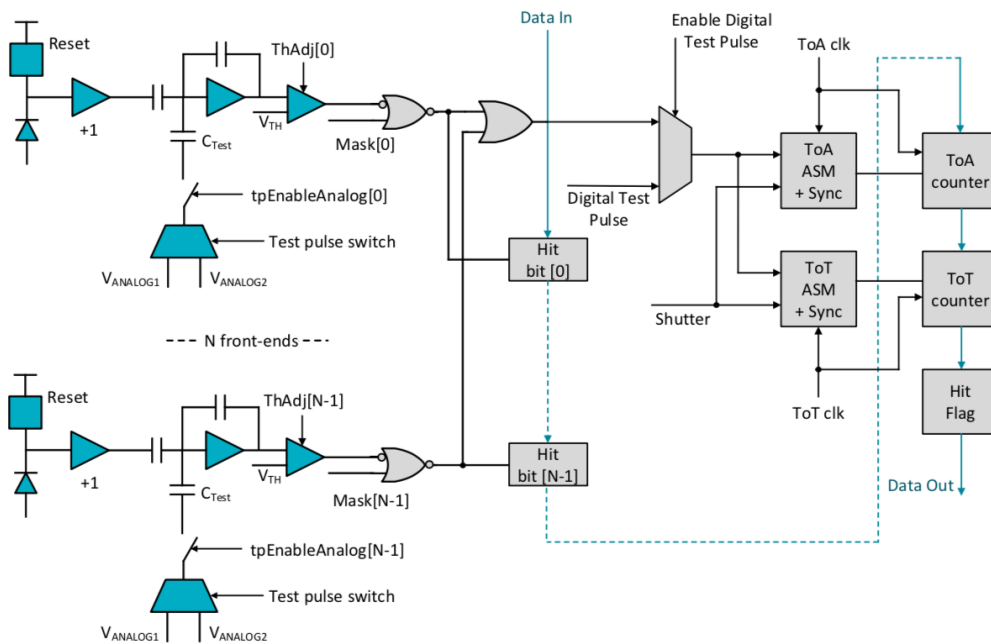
Data In

Enable Digital Test Pulse

ToA clk

Reset

ThAdj[0]

+1

$V_{TH}$

$C_{Test}$

Mask[0]

ToA ASM + Sync

ToA counter

Digital Test Pulse

tpEnableAnalog[0]

Test pulse switch

Hit bit [0]

$V_{ANALOG1}$

$V_{ANALOG2}$

ToT ASM + Sync

ToT counter

Shutter

- - - N front-ends - - -

Hit Flag

Reset

ThAdj[N-1]

ToT clk

+1

$V_{TH}$

Hit bit [N-1]

$C_{Test}$

Mask[N-1]

Data Out

tpEnableAnalog[N-1]

Test pulse switch

$V_{ANALOG1}$

$V_{ANALOG2}$